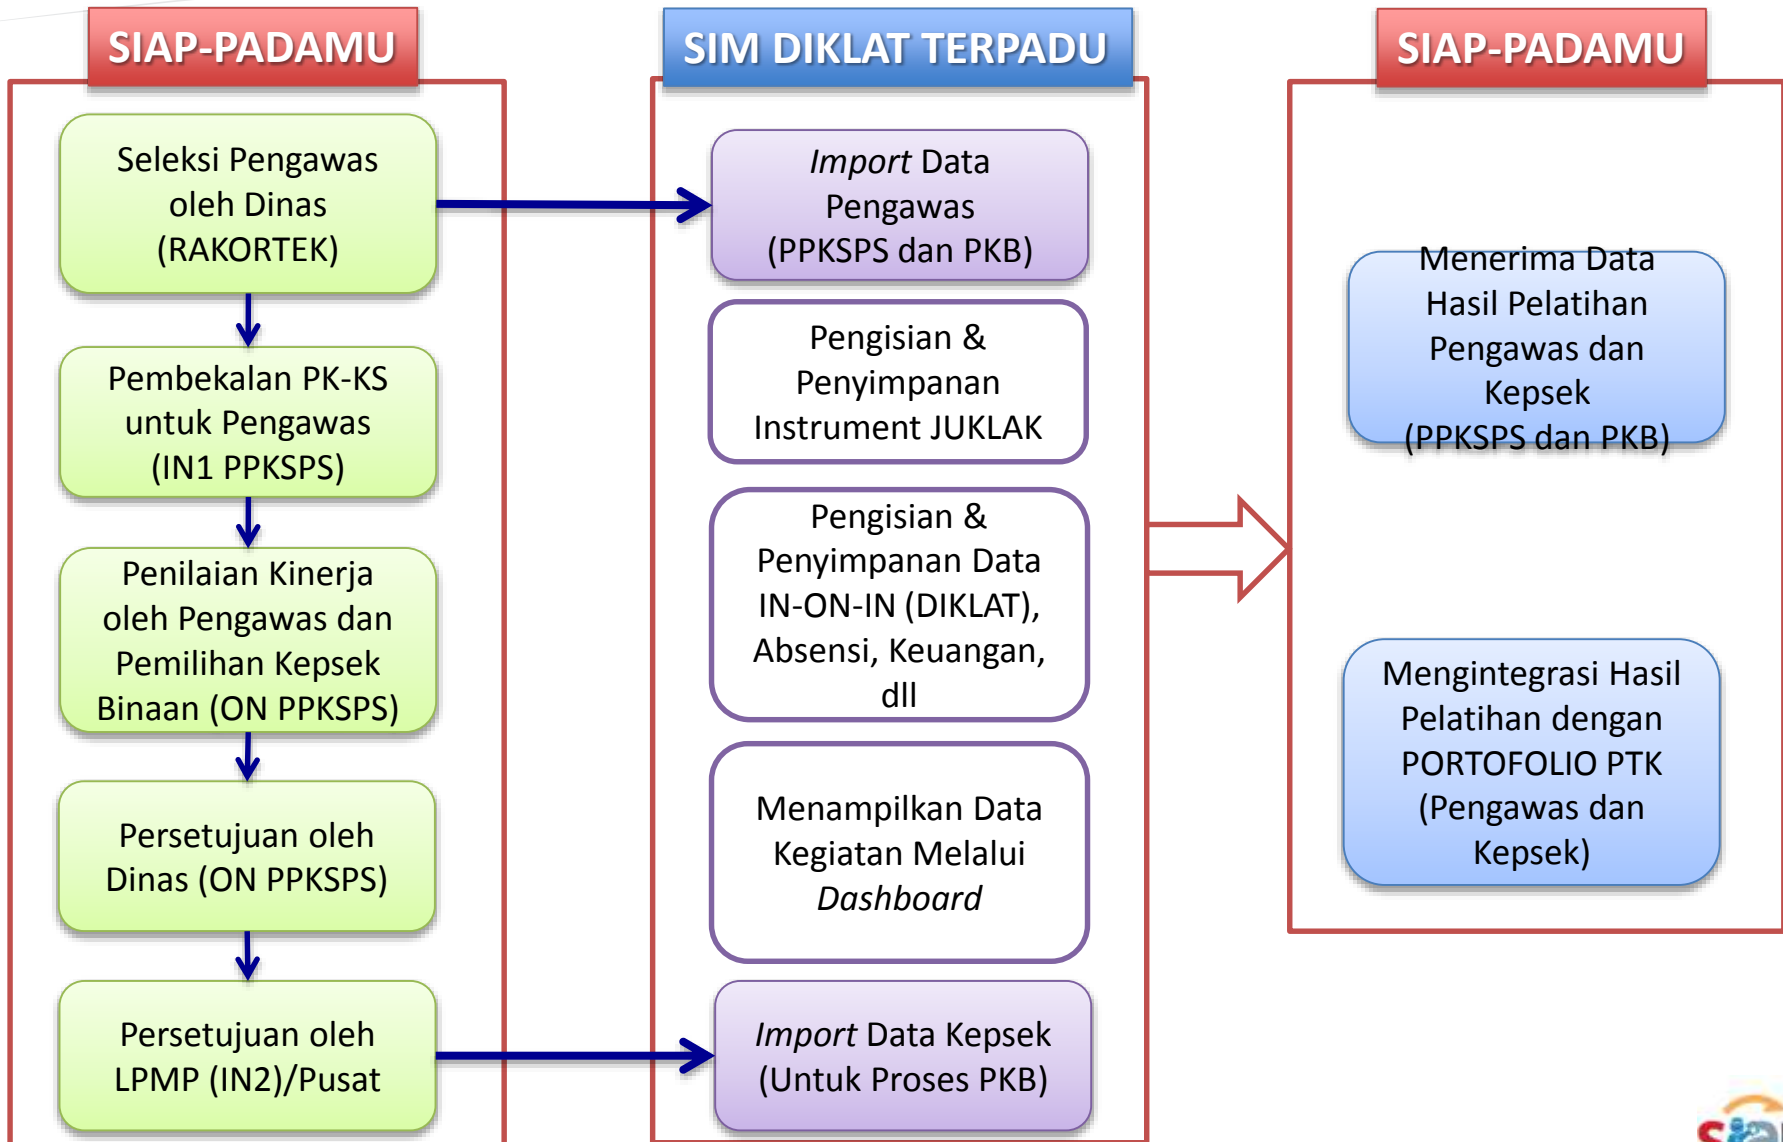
SIAP-PADAMU

Seleksi Pengawas oleh Dinas (RAKORTEK)

Pembekalan PK-KS untuk Pengawas (IN1 PPKSPS)

Penilaian Kinerja oleh Pengawas dan Pemilihan Kepsek Binaan (ON PPKSPS)

Persetujuan oleh Dinas (ON PPKSPS)

Persetujuan oleh LPMP (IN2)/Pusat

SIM DIKLAT TERPADU

*Import* Data Pengawas (PPKSPS dan PKB)

Pengisian & Penyimpanan Instrument JUKLAK

Pengisian & Penyimpanan Data IN-ON-IN (DIKLAT), Absensi, Keuangan, dll

Menampilkan Data Kegiatan Melalui *Dashboard*

*Import* Data Kepsek (Untuk Proses PKB)

SIAP-PADAMU

Menerima Data Hasil Pelatihan Pengawas dan Kepsek (PPKSPS dan PKB)

Mengintegrasi Hasil Pelatihan dengan PORTOFOLIO PTK (Pengawas dan Kepsek)